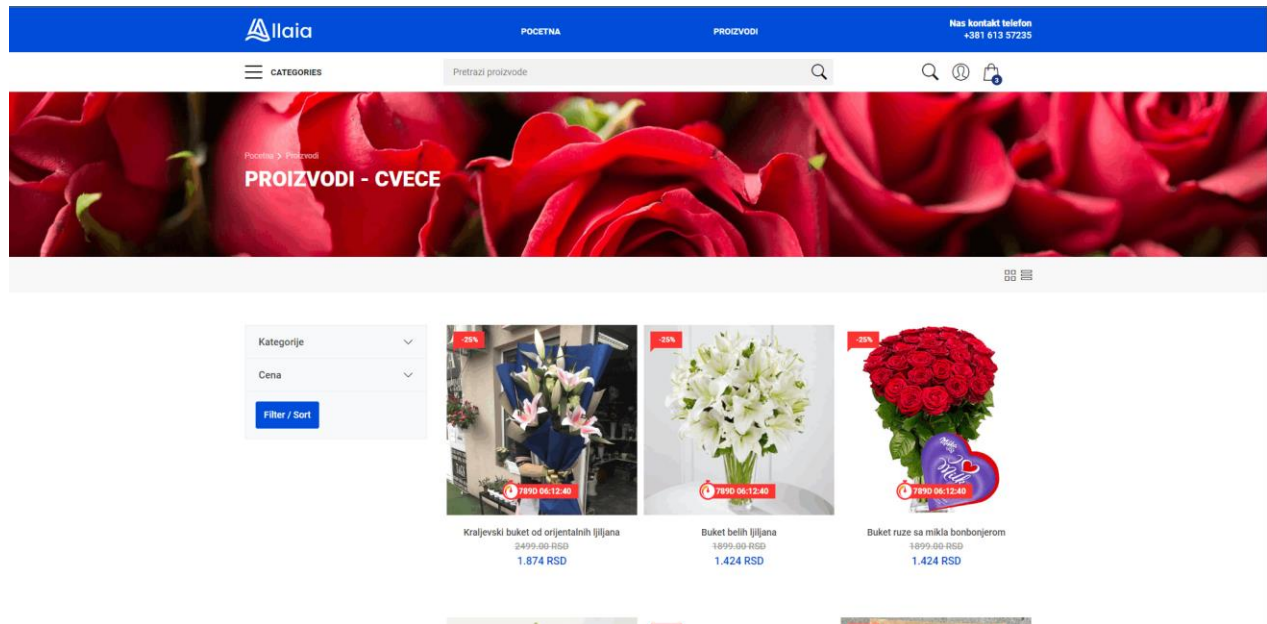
Allaia

POCETNA

PROIZVODI

Nas kontakt telefon
+381 613 57235

CATEGORIES

Pretrazi proizvode

3

Pocetna > Proizvodi

PROIZVODI - CVECE

Kategorije

Cena

Filter / Sort

-25%

789D 06:12:40

Kraljevski buket od orijentalnih ljiljana

~~2499.00 RSD~~

1.874 RSD

-25%

789D 06:12:40

Buket belih ljiljana

~~1899.00 RSD~~

1.424 RSD

-25%

789D 06:12:40

Buket ruze sa mikla bonbonjerom

~~1899.00 RSD~~

1.424 RSD